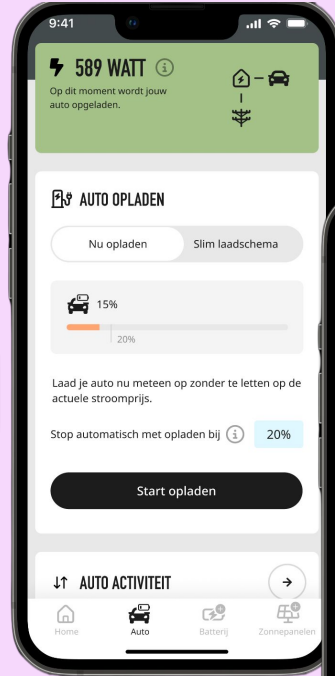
9:41

589 WATT

Op dit moment wordt jouw auto opgeladen.

AUTO OPLADEN

Nu opladen

Slim laadschema

15%

20%

Laad je auto nu meteen op zonder te letten op de actuele stroomprijs.

Stop automatisch met opladen bij

20%

Start opladen

AUTO ACTIVITEIT

Home

Auto

Batterij

Zonnepanelen